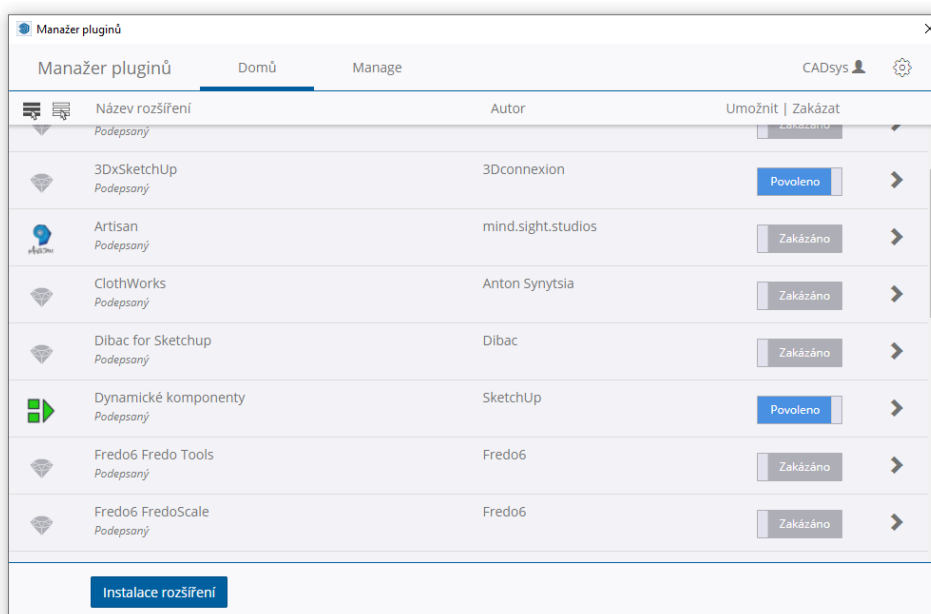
Manažer pluginů

Manažer pluginů

Domů

Manage

CADsys

Název rozšíření

Autor

Umožnit | Zakázat

Podepsaný

Zakázáno

3DxSketchUp
Podepsaný
3Dconnexion
Povoleno

Artisan
Podepsaný
mind.sight.studios
Zakázáno

ClothWorks
Podepsaný
Anton Synytsia
Zakázáno

Dibac for Sketchup
Podepsaný
Dibac
Zakázáno

Dynamické komponenty
Podepsaný
SketchUp
Povoleno

Fredo6 Fredo Tools
Podepsaný
Fredo6
Zakázáno

Fredo6 FredoScale
Podepsaný
Fredo6
Zakázáno

Instalace rozšíření